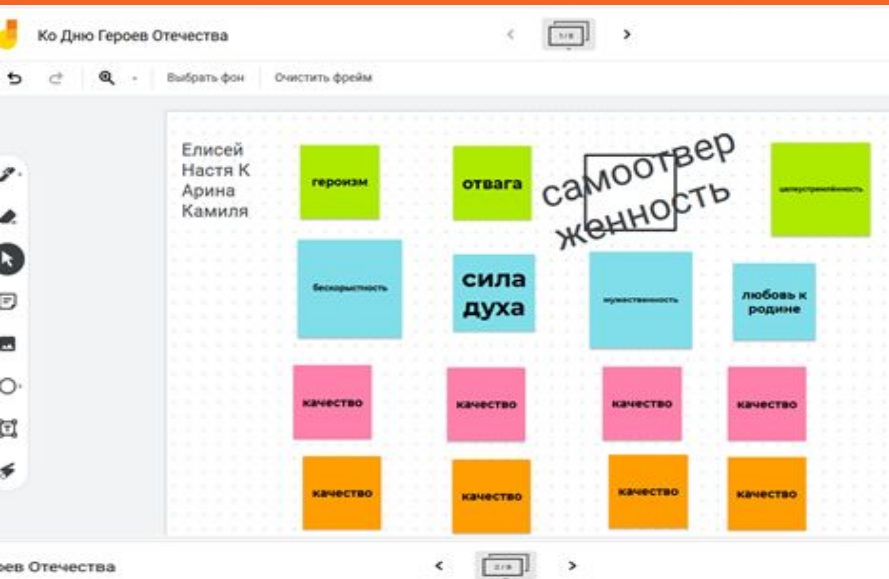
Ко Дню Героев Отечества

1/8

Выбрать фон Очистить фрейм

Елисей
Настя К
Арина
Камиля

героизм

отвага

самоотвер женность

целеустремлённость

бескорыстность

сила духа

мужественность

любовь к родине

качество

качество

качество

качество

качество

качество

качество

качество

оев Отечества

2/8